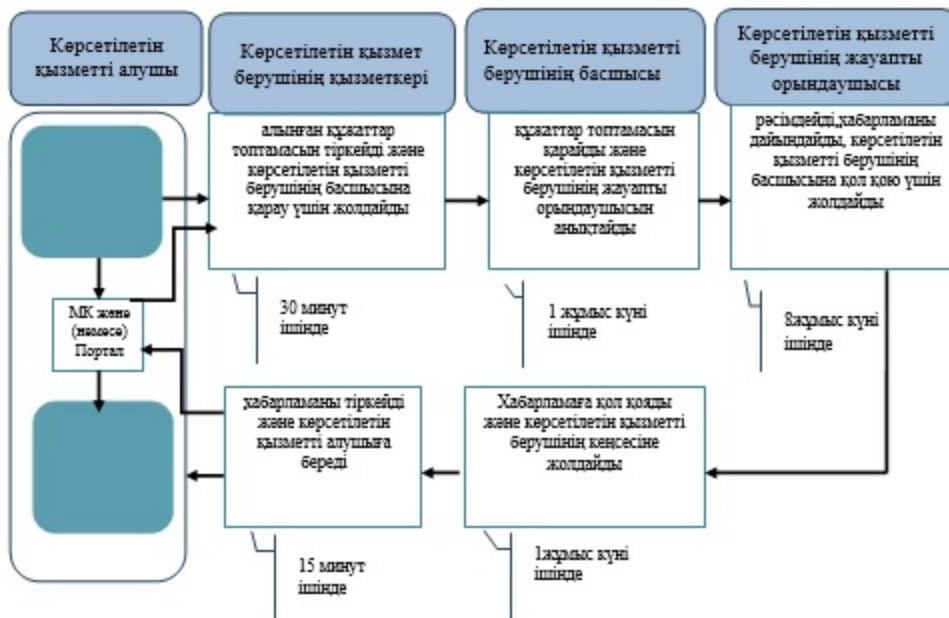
Көрсетілетін қызметті алушы

Көрсетілетін қызмет берушінің қызметкері

Көрсетілетін қызметті берушінің басшысы

Көрсетілетін қызметті берушінің жауапты орындаушысы

алынған құжаттар топтамасын тіркейді және көрсетілетін қызметті берушінің басшысына қарау үшін жолдайды

құжаттар топтамасын қарайды және көрсетілетін қызметті берушінің жауапты орындаушысын анықтайды

рәсімдейді,хабарламаны дайындайды, көрсетілетін қызметті берушінің басшысына қол қою үшін жолдайды

МК және (немесе) Портал

30 минут ішінде

1 жұмыс күні ішінде

8жұмыс күні ішінде

хабарламаны тіркейді және көрсетілетін қызметті алушыға береді

Хабарламаға қол қояды және көрсетілетін қызметті берушінің кеңсесіне жолдайды

15 минут ішінде

1жұмыс күні ішінде